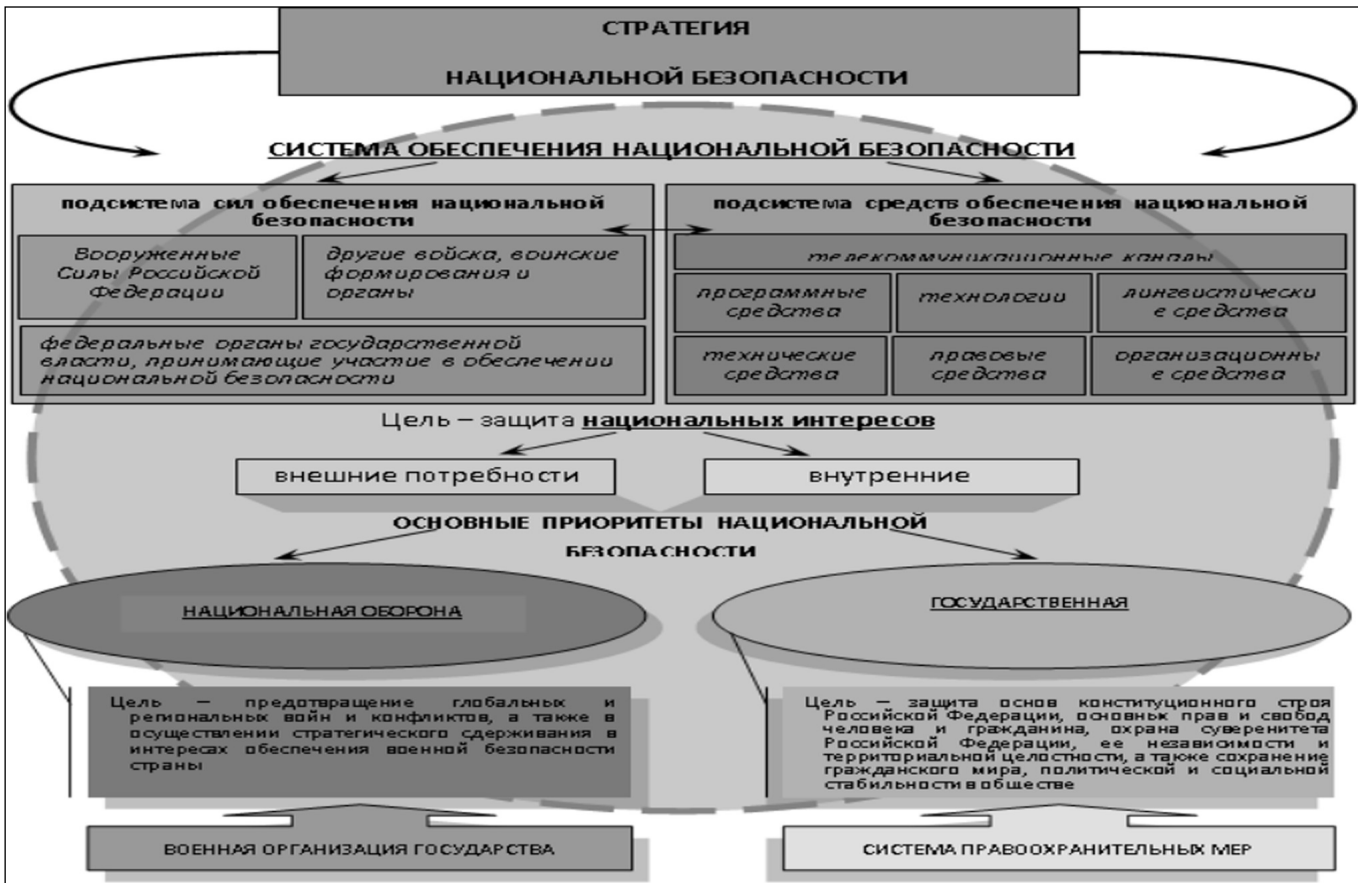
СТРАТЕГИЯ

НАЦИОНАЛЬНОЙ БЕЗОПАСНОСТИ

СИСТЕМА ОБЕСПЕЧЕНИЯ НАЦИОНАЛЬНОЙ БЕЗОПАСНОСТИ

подсистема сил обеспечения национальной безопасности

Вооруженные Силы Российской Федерации

другие войска, воинские формирования и органы

федеральные органы государственной власти, принимающие участие в обеспечении национальной безопасности

подсистема средств обеспечения национальной безопасности

телекоммуникационные каналы

программные средства

технологии

лингвистически е средства

технические средства

правовые средства

организационны е средства

Цель – защита национальных интересов

внешние потребности

внутренние

ОСНОВНЫЕ ПРИОРИТЕТЫ НАЦИОНАЛЬНОЙ БЕЗОПАСНОСТИ

НАЦИОНАЛЬНАЯ ОБОРОНА

ГОСУДАРСТВЕННАЯ

Цель — предотвращение глобальных и региональных войн и конфликтов, а также в осуществлении стратегического сдерживания в интересах обеспечения военной безопасности страны

Цель — защита основ конституционного строя Российской Федерации, основных прав и свобод человека и гражданина, охрана суверенитета Российской Федерации, ее независимости и территориальной целостности, а также сохранение гражданского мира, политической и социальной стабильности в обществе

ВОЕННАЯ ОРГАНИЗАЦИЯ ГОСУДАРСТВА

СИСТЕМА ПРАВООХРАНИТЕЛЬНЫХ МЕР